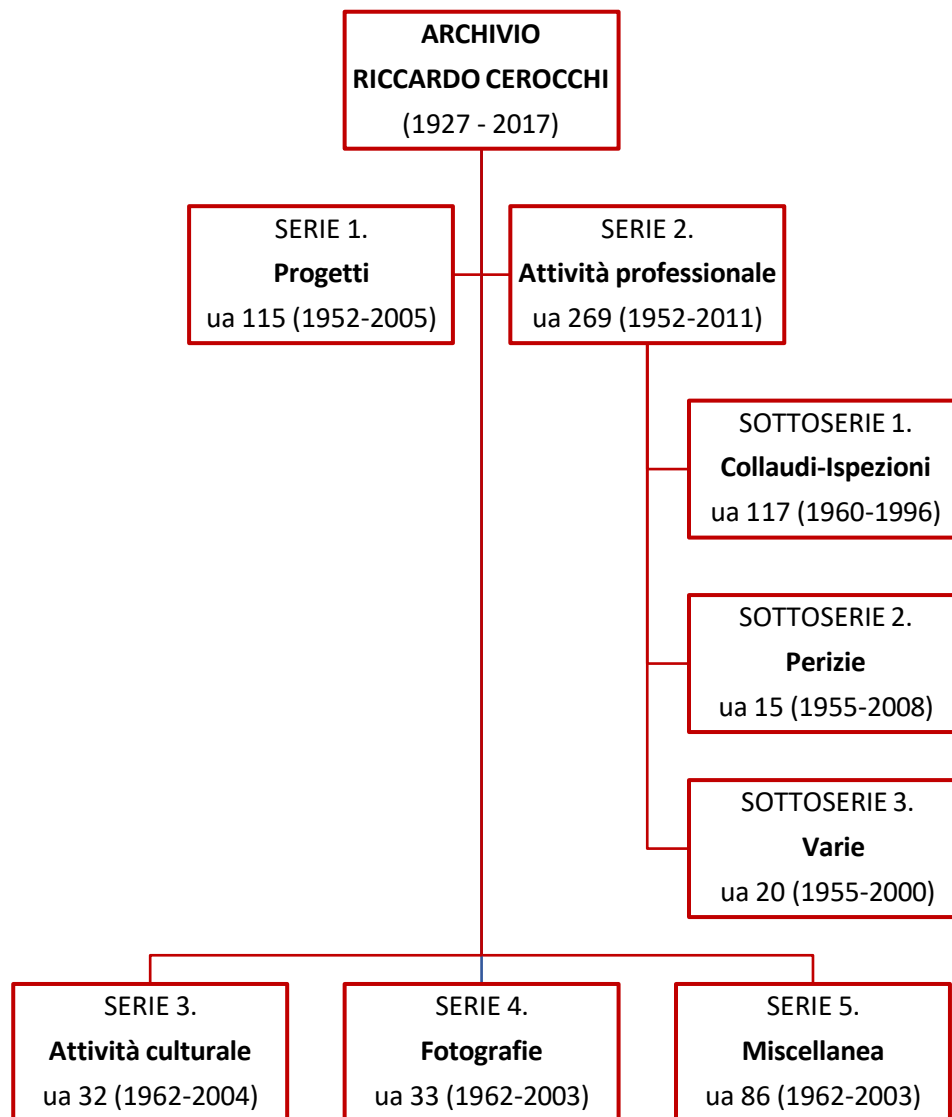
ARCHIVIO
RICCARDO CEROCCHI
(1927 - 2017)

SERIE 1.
Progetti
ua 115 (1952-2005)

SERIE 2.
Attività professionale
ua 269 (1952-2011)

SOTTOSERIE 1.
Collaudi-Ispezioni
ua 117 (1960-1996)

SOTTOSERIE 2.
Perizie
ua 15 (1955-2008)

SOTTOSERIE 3.
Varie
ua 20 (1955-2000)

SERIE 3.
Attività culturale
ua 32 (1962-2004)

SERIE 4.
Fotografie
ua 33 (1962-2003)

SERIE 5.
Miscellanea
ua 86 (1962-2003)